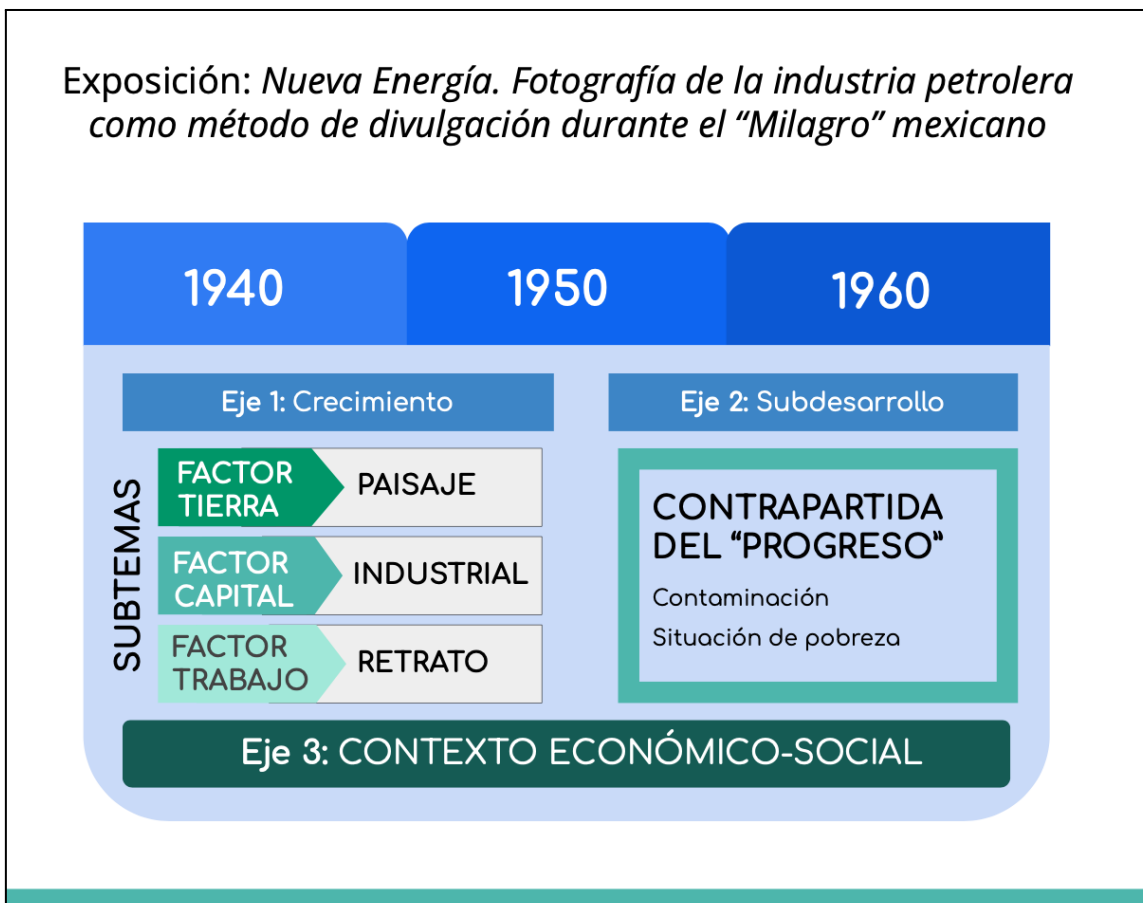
Exposición: *Nueva Energía. Fotografía de la industria petrolera como método de divulgación durante el "Milagro" mexicano*

| 1940 | 1950 | 1960 |
|---|---|---|

Eje 1: Crecimiento

Eje 2: Subdesarrollo

SUBTEMAS

| FACTOR TIERRA | PAISAJE |
|---|---|
| FACTOR CAPITAL | INDUSTRIAL |
| FACTOR TRABAJO | RETRATO |

CONTRAPARTIDA DEL "PROGRESO"

Contaminación

Situación de pobreza

Eje 3: CONTEXTO ECONÓMICO-SOCIAL